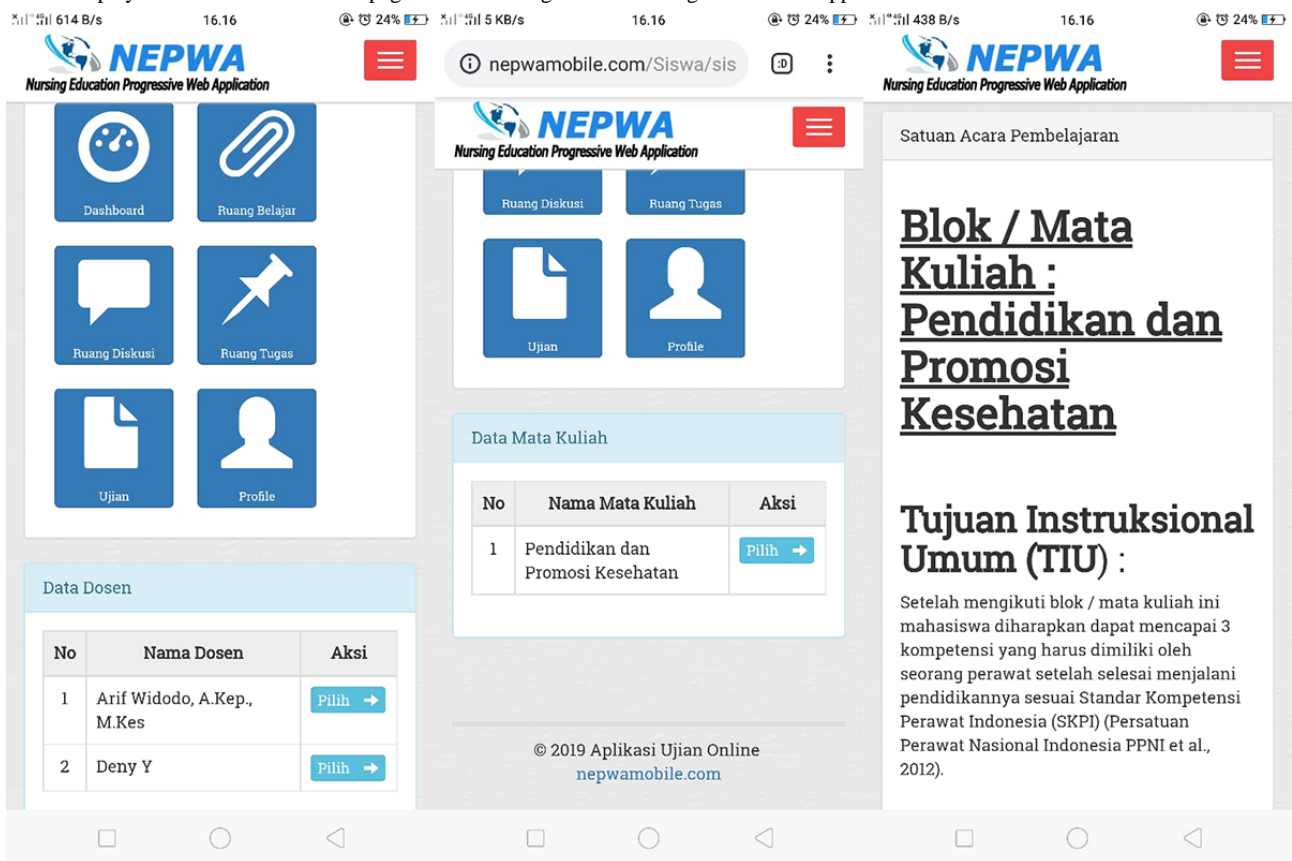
614 B/s 16.16 24%

NEPWA
Nursing Education Progressive Web Application

Dashboard
Ruang Belajar
Ruang Diskusi
Ruang Tugas
Ujian
Profile

Data Dosen

| No | Nama Dosen | Aksi |
|---|---|---|
| 1 | Arif Widodo, A.Kep., M.Kes | Pilih |
| 2 | Deny Y | Pilih |

5 KB/s 16.16 24%

nepwamobile.com/Siswa/sis

NEPWA
Nursing Education Progressive Web Application

Ruang Diskusi
Ruang Tugas
Ujian
Profile

Data Mata Kuliah

| No | Nama Mata Kuliah | Aksi |
|---|---|---|
| 1 | Pendidikan dan Promosi Kesehatan | Pilih |

© 2019 Aplikasi Ujian Online
nepwamobile.com

438 B/s 16.16 24%

NEPWA
Nursing Education Progressive Web Application

Satuan Acara Pembelajaran

Blok / Mata Kuliah : Pendidikan dan Promosi Kesehatan

Tujuan Instruksional Umum (TIU) :

Setelah mengikuti blok / mata kuliah ini mahasiswa diharapkan dapat mencapai 3 kompetensi yang harus dimiliki oleh seorang perawat setelah selesai menjalani pendidikannya sesuai Standar Kompetensi Perawat Indonesia (SKPI) (Persatuan Perawat Nasional Indonesia PPNI et al., 2012).